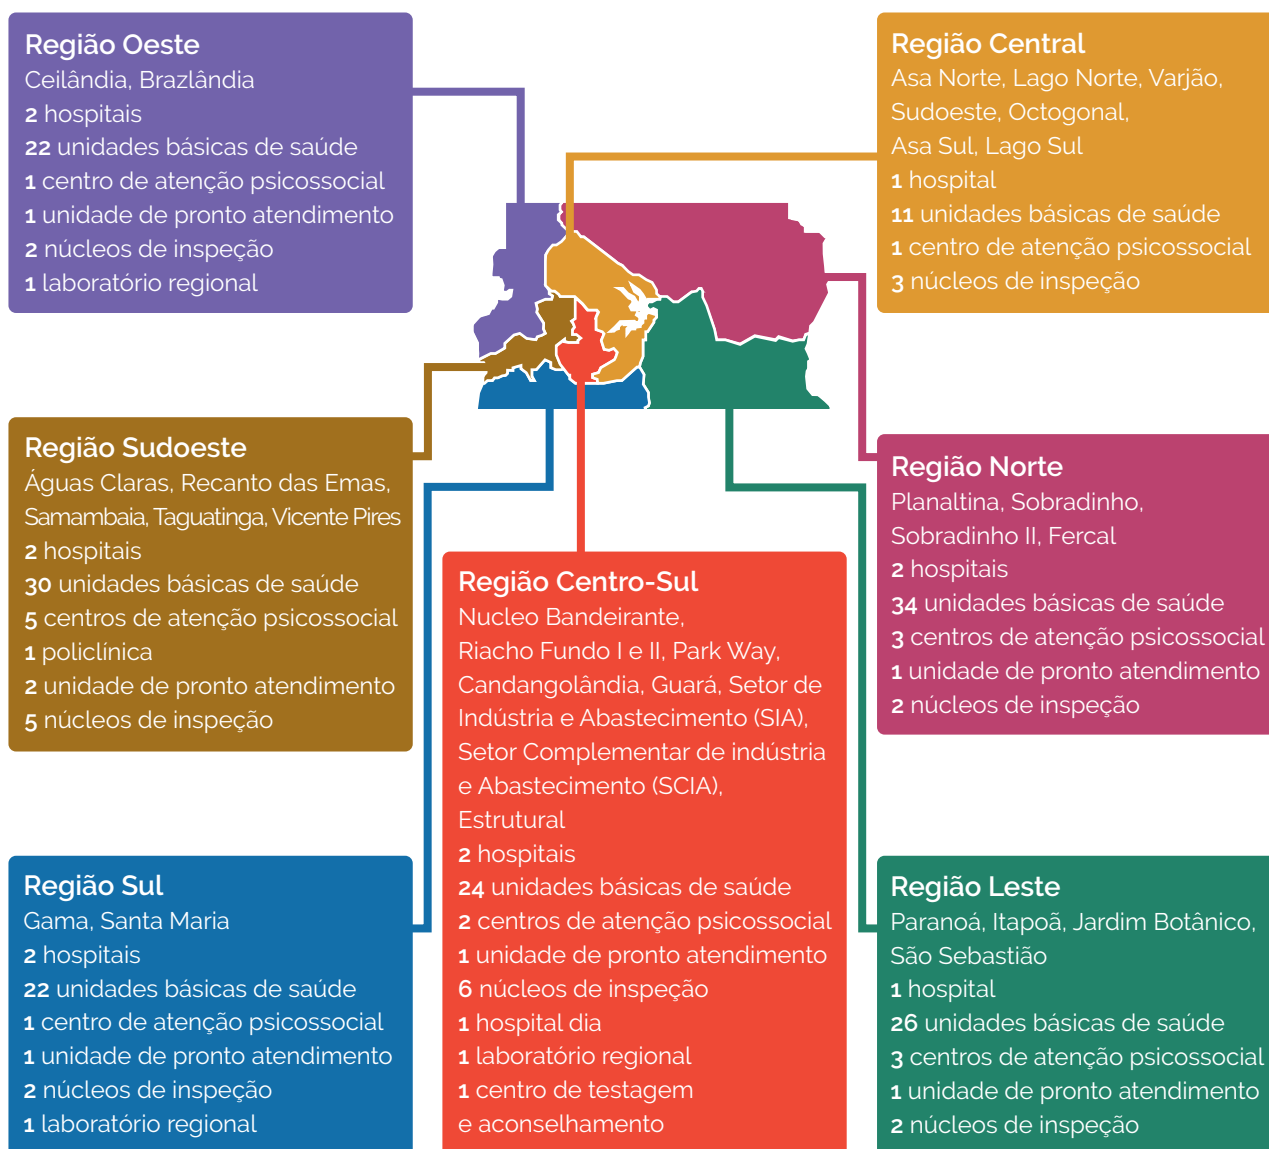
Região Oeste
Ceilândia, Brazlândia
2 hospitais
22 unidades básicas de saúde
1 centro de atenção psicossocial
1 unidade de pronto atendimento
2 núcleos de inspeção
1 laboratório regional

Região Central
Asa Norte, Lago Norte, Varjão, Sudoeste, Octogonal, Asa Sul, Lago Sul
1 hospital
11 unidades básicas de saúde
1 centro de atenção psicossocial
3 núcleos de inspeção

Região Sudoeste
Águas Claras, Recanto das Emas, Samambaia, Taguatinga, Vicente Pires
2 hospitais
30 unidades básicas de saúde
5 centros de atenção psicossocial
1 policlínica
2 unidade de pronto atendimento
5 núcleos de inspeção

Região Norte
Planaltina, Sobradinho, Sobradinho II, Fercal
2 hospitais
34 unidades básicas de saúde
3 centros de atenção psicossocial
1 unidade de pronto atendimento
2 núcleos de inspeção

Região Centro-Sul
Nucleo Bandeirante, Riacho Fundo I e II, Park Way, Candangolândia, Guará, Setor de Indústria e Abastecimento (SIA), Setor Complementar de indústria e Abastecimento (SCIA), Estrutural
2 hospitais
24 unidades básicas de saúde
2 centros de atenção psicossocial
1 unidade de pronto atendimento
6 núcleos de inspeção
1 hospital dia
1 laboratório regional
1 centro de testagem e aconselhamento

Região Sul
Gama, Santa Maria
2 hospitais
22 unidades básicas de saúde
1 centro de atenção psicossocial
1 unidade de pronto atendimento
2 núcleos de inspeção
1 laboratório regional

Região Leste
Paranoá, Itapoã, Jardim Botânico, São Sebastião
1 hospital
26 unidades básicas de saúde
3 centros de atenção psicossocial
1 unidade de pronto atendimento
2 núcleos de inspeção